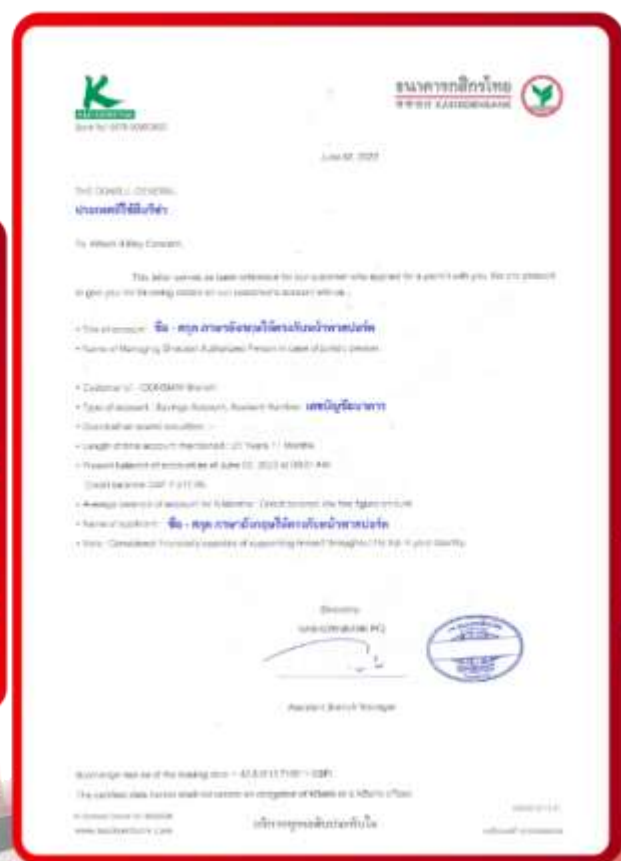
ธนาคารกสิกรไทย
KASIKORNBANK

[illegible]

June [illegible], 2023

THE CONSUL GENERAL
ประเทศที่ใช้ยื่นวีซ่า

To Whom It May Concern

This letter serves as bank reference for our customer who applied for a permit with you. We are pleased to give you the following details on our customer's account with us:

• Title of account: ชื่อ - สกุล ภาษาอังกฤษให้ตรงกับหน้าพาสปอร์ต
• Name of Managing Director/Authorized Person in case of juristic person: -

• Customer of: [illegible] Branch
• Type of account: Savings Account, Account Number: เลขบัญชีธนาคาร
• Overdraft on account: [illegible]
• Length of time account maintained: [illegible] Years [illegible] Months
• Present balance of account as of June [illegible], 2023 at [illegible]
Credit balance THB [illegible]
• Average balance of account for 6 Months: Credit balance, the five figures amount
• Name of applicant: ชื่อ - สกุล ภาษาอังกฤษให้ตรงกับหน้าพาสปอร์ต
• Note: Considered financially capable of supporting himself throughout his trip in your country

Sincerely,
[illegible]

Assistant Branch Manager

Exchange rate as of the closing date = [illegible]

The certified data herein shall not serve as obligation of KBank or a KBank Officer.

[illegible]
www.kasikornbank.com

บริการทุกระดับประทับใจ

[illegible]